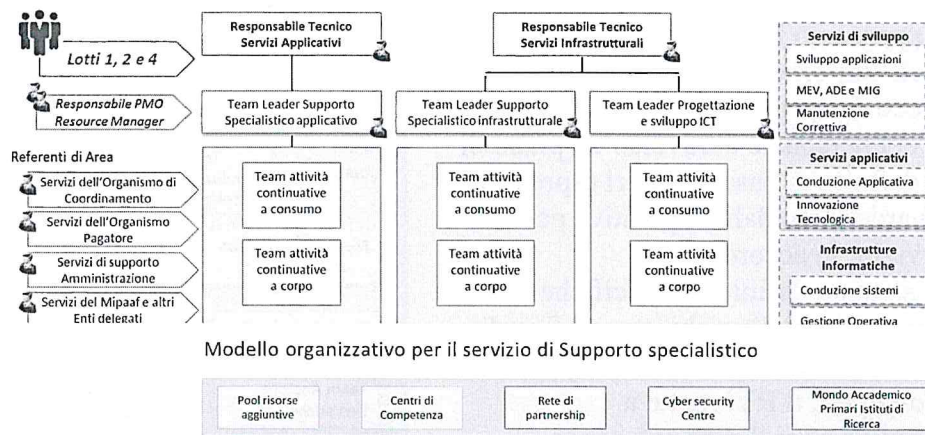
Lotti 1, 2 e 4

Responsabile Tecnico Servizi Applicativi

Responsabile Tecnico Servizi Infrastrutturali

Servizi di sviluppo
Sviluppo applicazioni
MEV, ADE e MIG
Manutenzione Correttiva

Responsabile PMO Resource Manager

Team Leader Supporto Specialistico applicativo

Team Leader Supporto Specialistico infrastrutturale

Team Leader Progettazione e sviluppo ICT

Referenti di Area
Servizi dell'Organismo di Coordinamento
Servizi dell'Organismo Pagatore
Servizi di supporto Amministrazione
Servizi del Mipaaf e altri Enti delegati

Team attività continuative a consumo
Team attività continuative a corpo

Team attività continuative a consumo
Team attività continuative a corpo

Team attività continuative a consumo
Team attività continuative a corpo

Servizi applicativi
Conduzione Applicativa
Innovazione Tecnologica

Infrastrutture Informatiche
Conduzione sistemi
Gestione Operativa

Modello organizzativo per il servizio di Supporto specialistico

Pool risorse aggiuntive
Centri di Competenza
Rete di partnership
Cyber security Centre
Mondo Accademico Primari Istituti di Ricerca